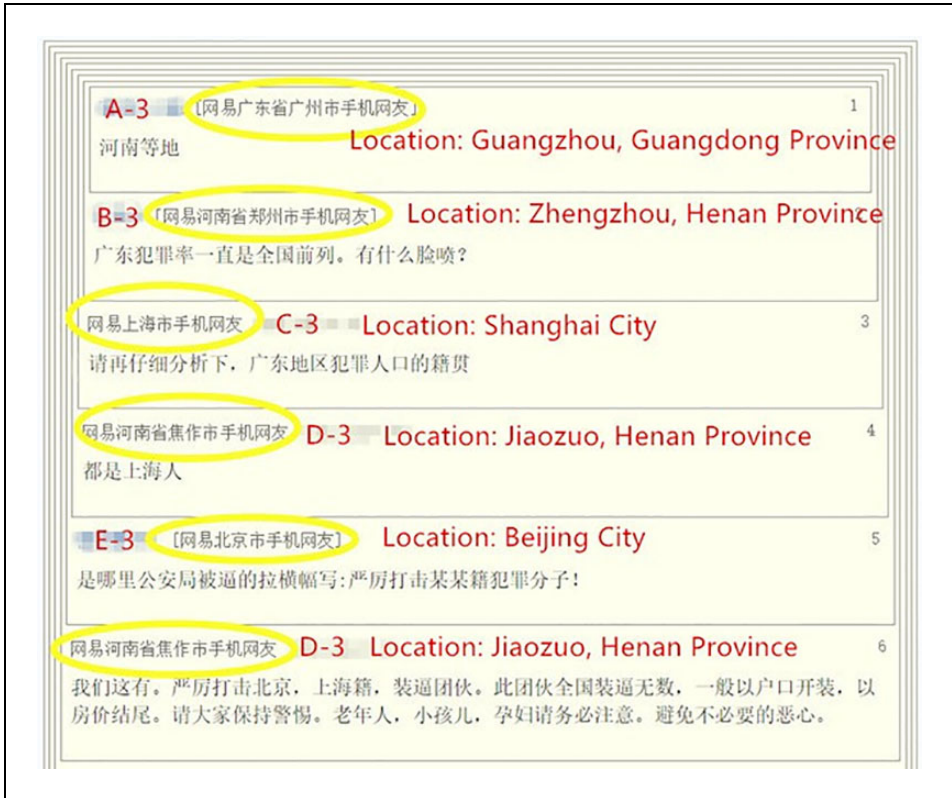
A-3 [网易广东省广州市手机网友] 1
Location: Guangzhou, Guangdong Province
河南等地

B-3 [网易河南省郑州市手机网友] Location: Zhengzhou, Henan Province 2
广东犯罪率一直是全国前列。有什么脸喷？

网易上海市手机网友 C-3 Location: Shanghai City 3
请再仔细分析下，广东地区犯罪人口的籍贯

网易河南省焦作市手机网友 D-3 Location: Jiaozuo, Henan Province 4
都是上海人

E-3 [网易北京市手机网友] Location: Beijing City 5
是哪里公安局被逼的拉横幅写：严厉打击某某籍犯罪分子！

网易河南省焦作市手机网友 D-3 Location: Jiaozuo, Henan Province 6
我们这有。严厉打击北京，上海籍，装逼团伙。此团伙全国装逼无数，一般以户口开装，以房价结尾。请大家保持警惕。老年人，小孩儿，孕妇请务必注意。避免不必要的恶心。